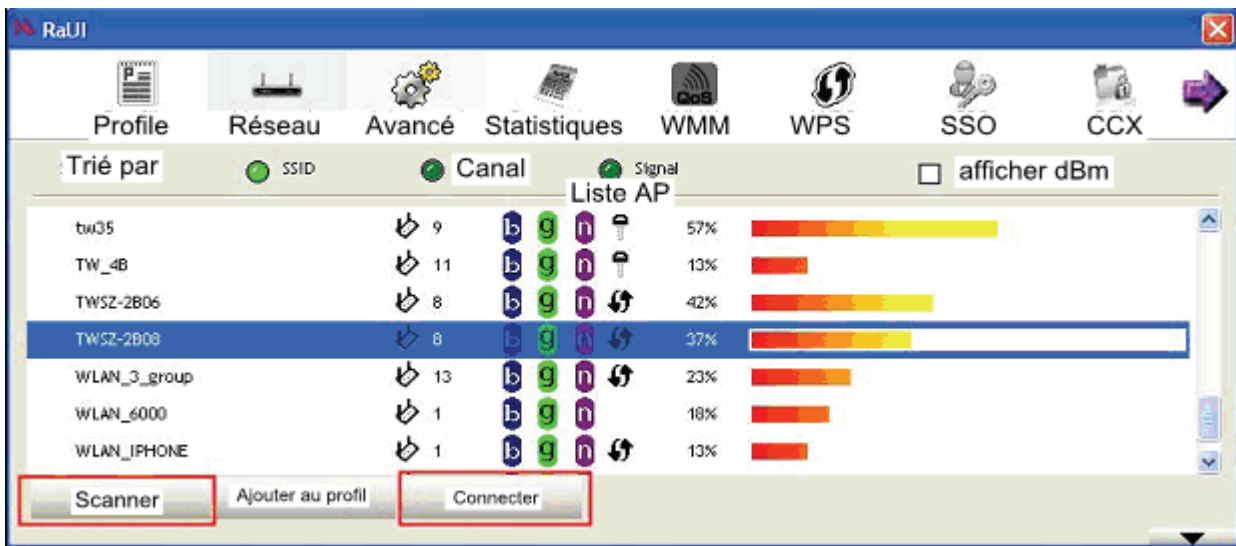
RaUI

Profile Réseau Avancé Statistiques WMM WPS SSO CCX

Trié par SSID Canal Signal afficher dBm

Liste AP

| | | | | |
|---|---|---|---|---|
| tw35 | 9 | b g n | 57% | |
| TW_4B | 11 | b g n | 13% | |
| TWSZ-2B06 | 8 | b g n | 42% | |
| TWSZ-2B08 | 8 | b g n | 37% | |
| WLAN_3_group | 13 | b g n | 23% | |
| WLAN_6000 | 1 | b g n | 18% | |
| WLAN_IPHONE | 1 | b g n | 13% | |

Scanner Ajouter au profil Connecter